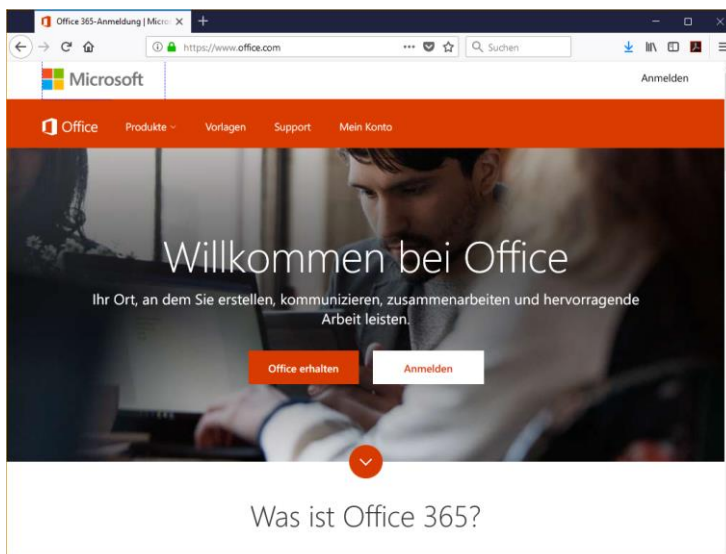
Office 365-Anmeldung | Micro

https://www.office.com

Suchen

Microsoft

Anmelden

Office

Produkte

Vorlagen

Support

Mein Konto

Willkommen bei Office

Ihr Ort, an dem Sie erstellen, kommunizieren, zusammenarbeiten und hervorragende Arbeit leisten.

Office erhalten

Anmelden

Was ist Office 365?